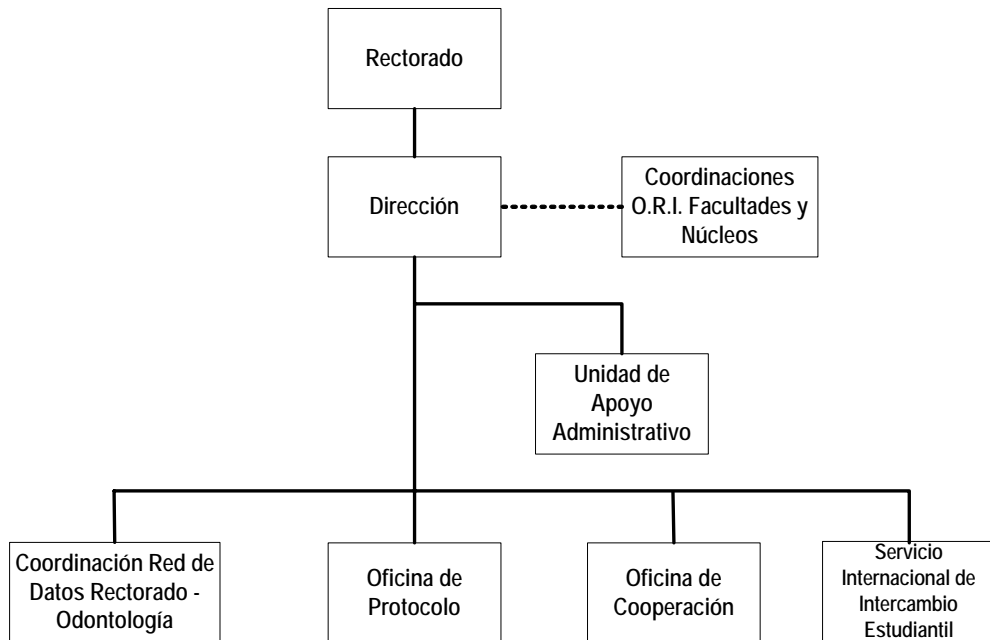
Rectorado

Dirección

Coordinaciones O.R.I. Facultades y Núcleos

Unidad de Apoyo Administrativo

Coordinación Red de Datos Rectorado - Odontología

Oficina de Protocolo

Oficina de Cooperación

Servicio Internacional de Intercambio Estudiantil